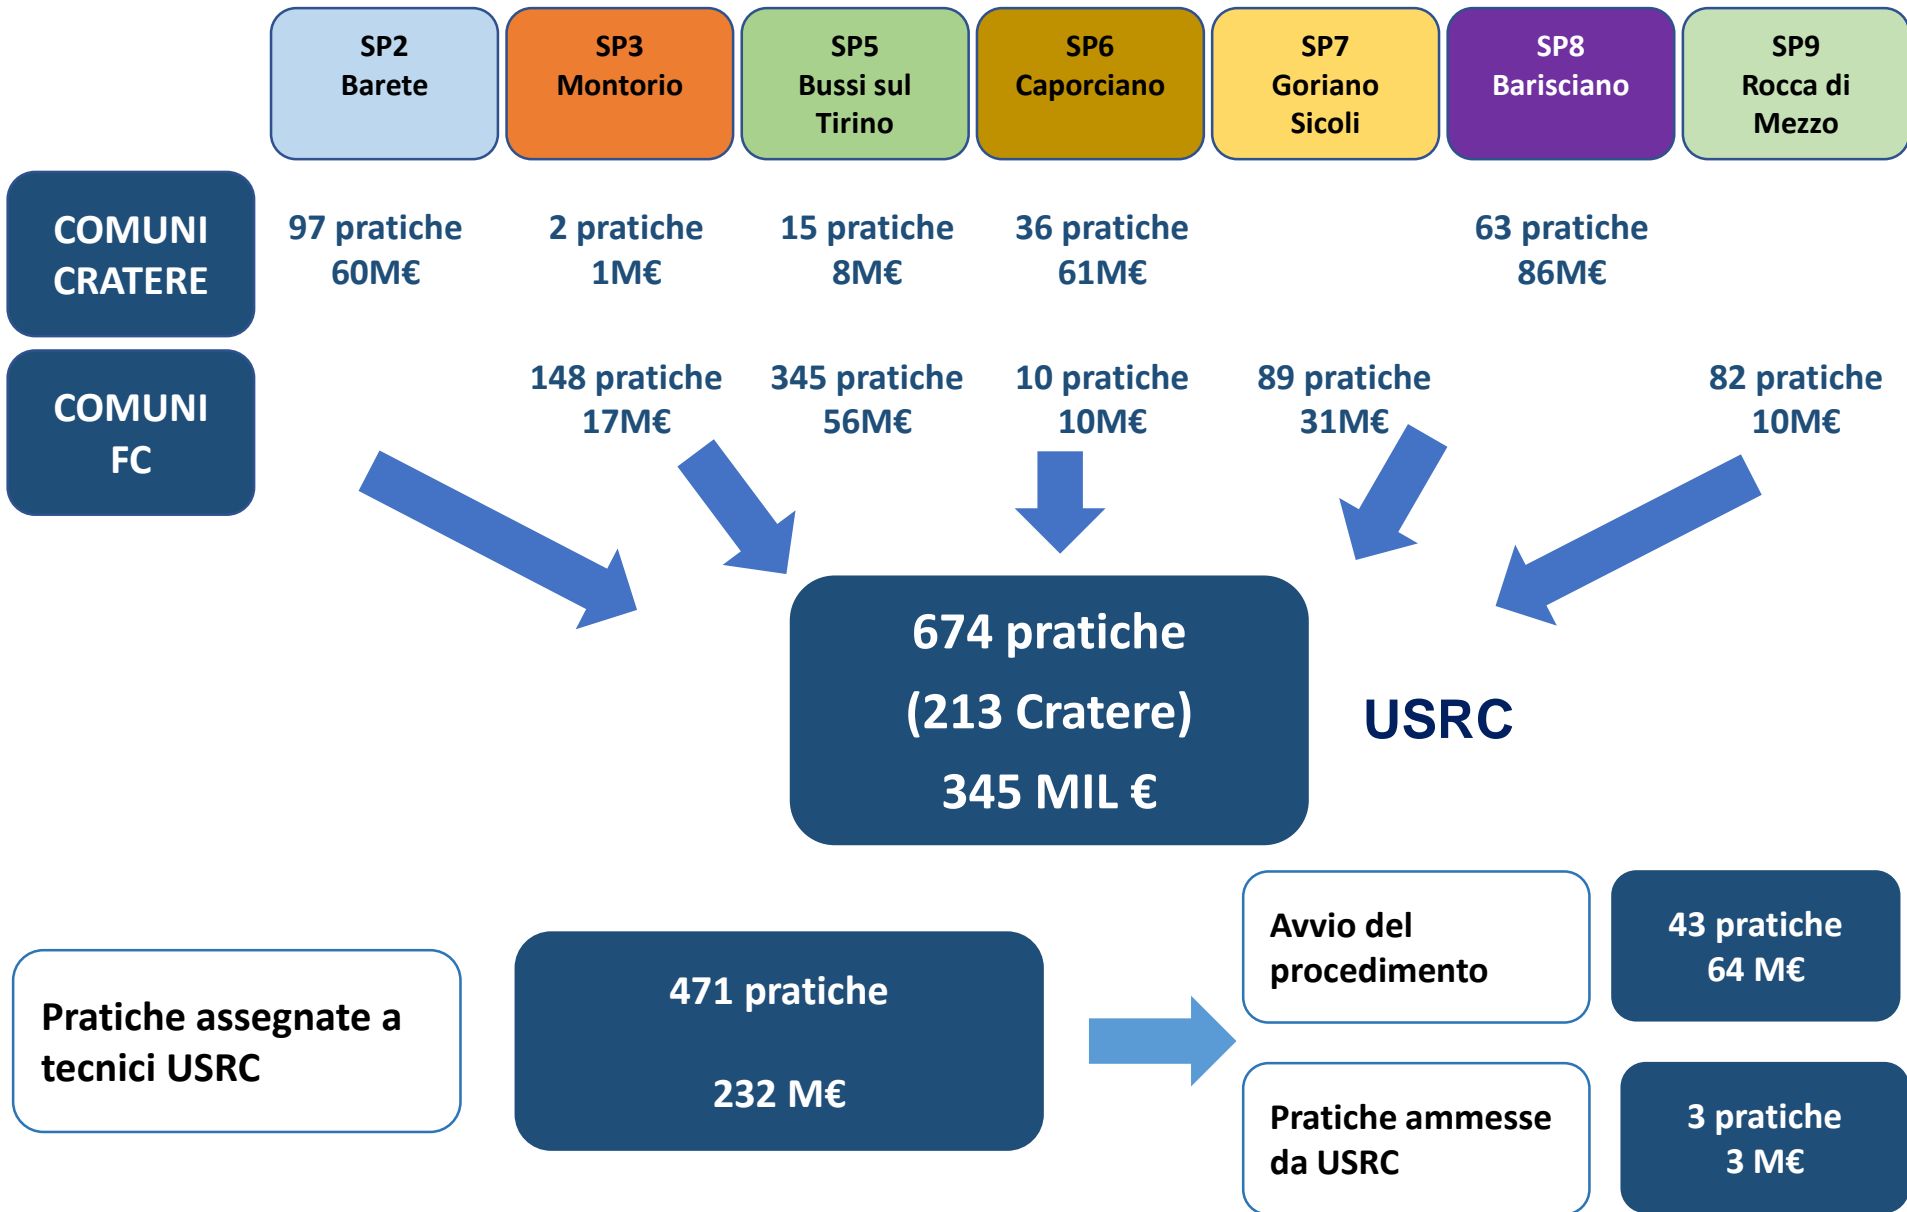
SP2
Barete

SP3
Montorio

SP5
Bussi sul
Tirino

SP6
Caporciano

SP7
Goriano
Sicoli

SP8
Barisciano

SP9
Rocca di
Mezzo

COMUNI
CRATERE

97 pratiche
60M€

2 pratiche
1M€

15 pratiche
8M€

36 pratiche
61M€

63 pratiche
86M€

COMUNI
FC

148 pratiche
17M€

345 pratiche
56M€

10 pratiche
10M€

89 pratiche
31M€

82 pratiche
10M€

674 pratiche
(213 Cratere)
345 MIL €

USRC

Pratiche assegnate a tecnici USRC

471 pratiche

232 M€

Avvio del procedimento

43 pratiche
64 M€

Pratiche ammesse da USRC

3 pratiche
3 M€